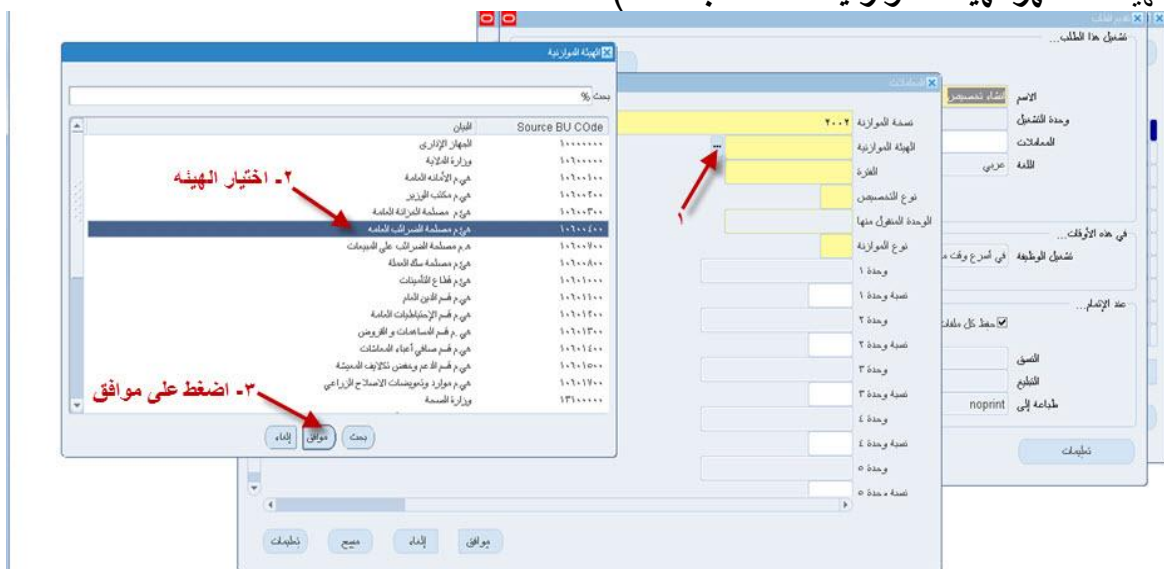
الهيئة الموازنية

بحث %

| Source BU COde | البيان |
|---|---|
| ١٠٠٠٠٠٠٠ | الجهاز الإداري |
| ١٠٦٠٠٠٠٠ | وزارة المالية |
| ١٠٦٠٠١٠٠ | هي.م الأمانة العامة |
| ١٠٦٠٠٢٠٠ | هي.م مكتب الوزير |
| ١٠٦٠٠٣٠٠ | هي.م مصلحة الخزانة العامة |
| ١٠٦٠٠٤٠٠ | هي.م مصلحة الضرائب العامة |
| ١٠٦٠٠٧٠٠ | هـ.م مصلحة الضرائب على المبيعات |
| ١٠٦٠٠٨٠٠ | هي.م مصلحة سك العملة |
| ١٠٦٠١٠٠٠ | هي.م قطاع التأمينات |
| ١٠٦٠١١٠٠ | هي.م قسم الدين العام |
| ١٠٦٠١٢٠٠ | هي.م قسم الإحتياطيات العامة |
| ١٠٦٠١٣٠٠ | هي.م قسم المساهمات و القروض |
| ١٠٦٠١٤٠٠ | هي.م قسم صافي أعباء المعاشات |
| ١٠٦٠١٥٠٠ | هي.م قسم الدعم وتعضين تكاليف المعيشة |
| ١٠٦٠١٧٠٠ | هي.م موارد وتعويضات الاصلاح الزراعي |
| ١٣١٠٠٠٠٠ | وزارة الصحة |

٢- اختيار الهيئه

٣- اضغط على موافق

إلغاء موافق بحث

المعاملات

نسخة الموازنة ٢٠٠٢
الهيئة الموازنية
الفترة
نوع التخصيص
الوحدة المنقول منها
نوع الموازنة
وحدة ١
نسبة وحدة ١
وحدة ٢
نسبة وحدة ٢
وحدة ٣
نسبة وحدة ٣
وحدة ٤
نسبة وحدة ٤
وحدة ٥
نسبة وحدة ٥

١

تعليمات مسح إلغاء موافق

تقديم الطلب
تشغيل هذا الطلب...
الاسم إنشاء تخصيص
وحدة التشغيل
المعاملات
اللغة عربي
في هذه الأوقات...
تشغيل الوظيفة في أسرع وقت م
عند الإتمام...
حفظ كل ملفات
النسق
التبليغ
طباعة إلى noprint
تعليمات